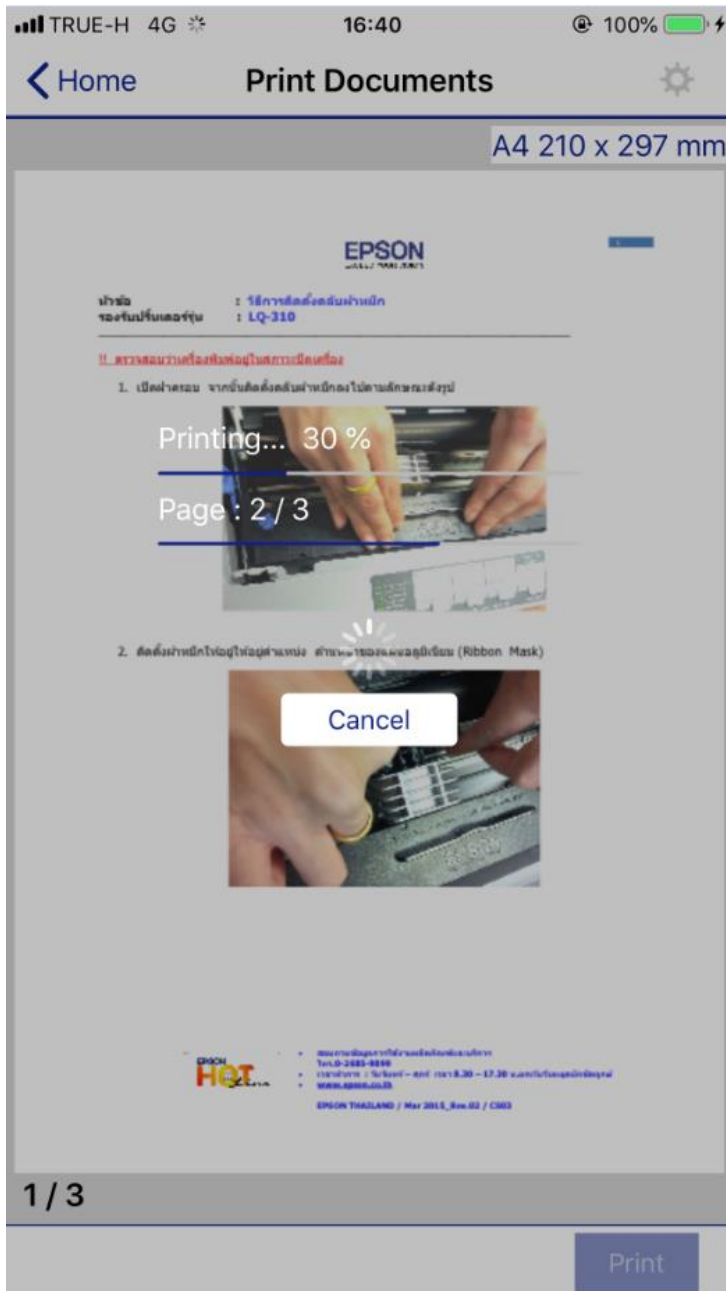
TRUE-H 4G 16:40 100%

Home Print Documents

A4 210 x 297 mm

EPSON

หัวข้อ : วิธีการติดตั้งตลับผ้าหมึก
รองรับปริ้นเตอร์รุ่น : LQ-310

!! ตรวจสอบว่าเครื่องพิมพ์อยู่ในสถานะเปิดเครื่อง

1. เปิดฝาครอบ จากนั้นติดตั้งตลับผ้าหมึกลงไปตามลักษณะดังรูป

Printing... 30 %

Page : 2 / 3

2. ติดตั้งผ้าหมึกให้อยู่ให้อยู่ตำแหน่ง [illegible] (Ribbon Mask)

Cancel

EPSON HOT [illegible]

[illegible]
Tel.0-2685-9899
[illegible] 8.30 – 17.30 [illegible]
www.epson.co.th

EPSON THAILAND / Mar 2015_Rev.02 / CS03

1 / 3

Print